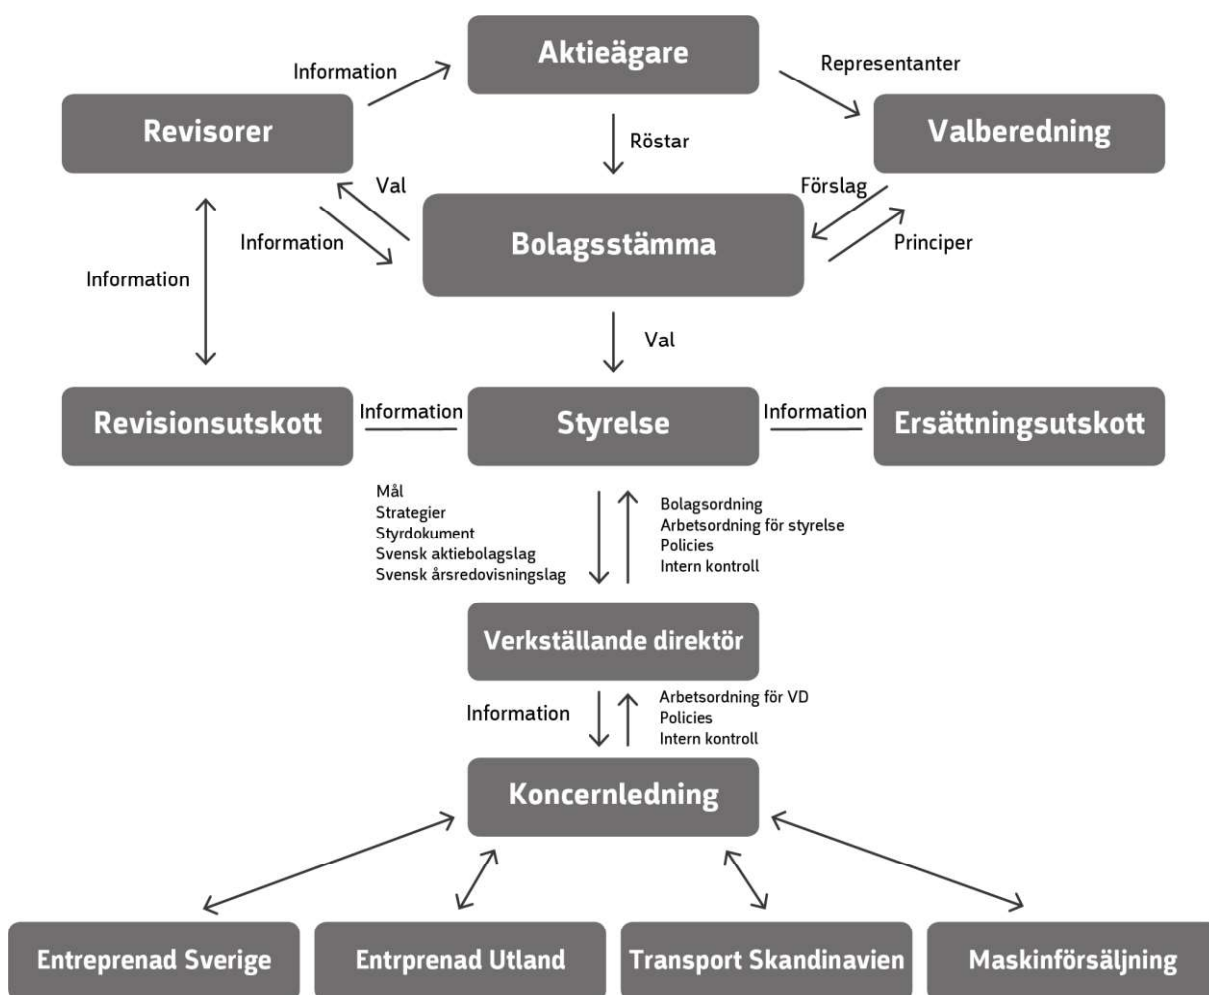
Aktieägare

Information

Representanter

Revisorer

Röstar

Valberedning

Val

Förslag

Information

Bolagsstämma

Principer

Information

Val

Revisionsutskott

Information

Styrelse

Information

Ersättningsutskott

Mål
Strategier
Styrdokument
Svensk aktiebolagslag
Svensk årsredovisningslag

Bolagsordning
Arbetsordning för styrelse
Policies
Intern kontroll

Verkställande direktör

Information

Arbetsordning för VD
Policies
Intern kontroll

Koncernledning

Entreprenad Sverige

Entrprenad Utland

Transport Skandinavien

Maskinförsäljning